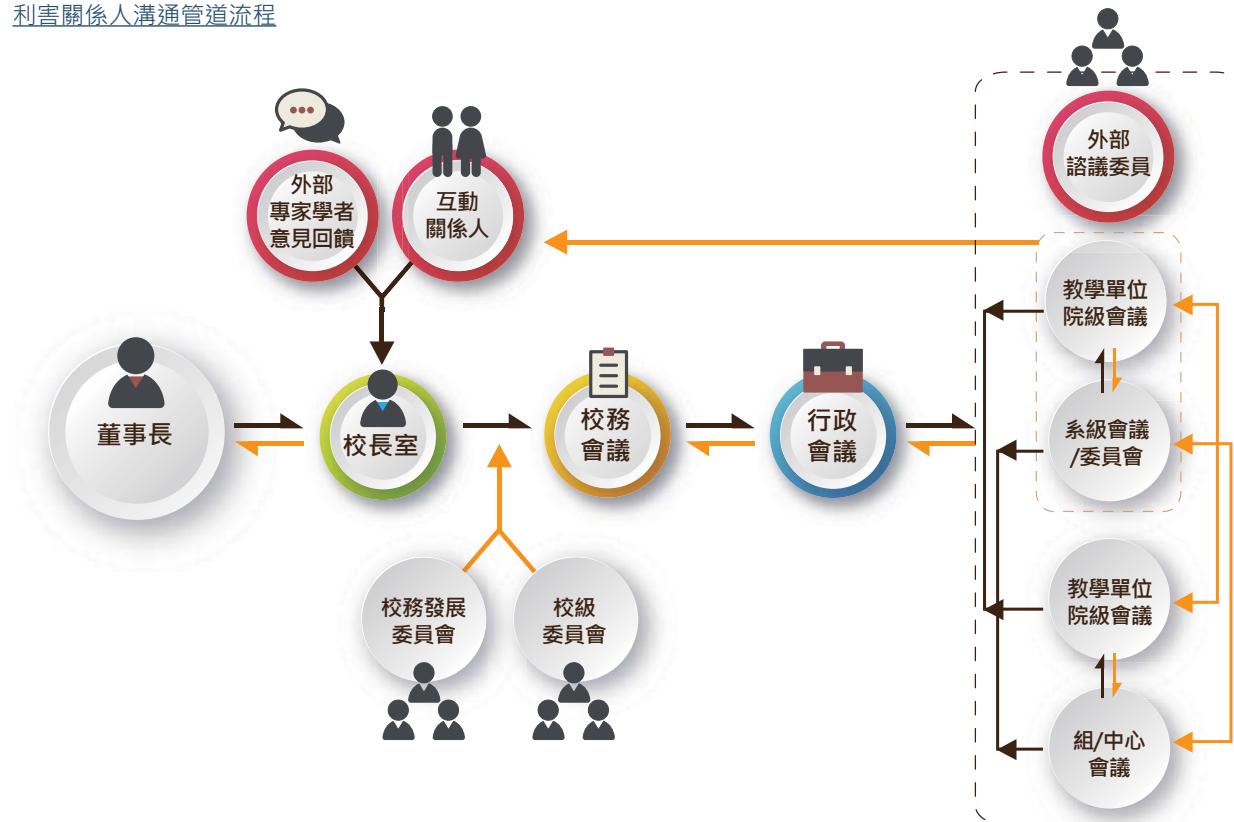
利害關係人溝通管道流程

外部
專家學者
意見回饋

互動
關係人

外部
諮議委員

董事長

校長室

校務
會議

行政
會議

教學單位
院級會議

系級會議
/委員會

教學單位
院級會議

組/中心
會議

校務發展
委員會

校級
委員會